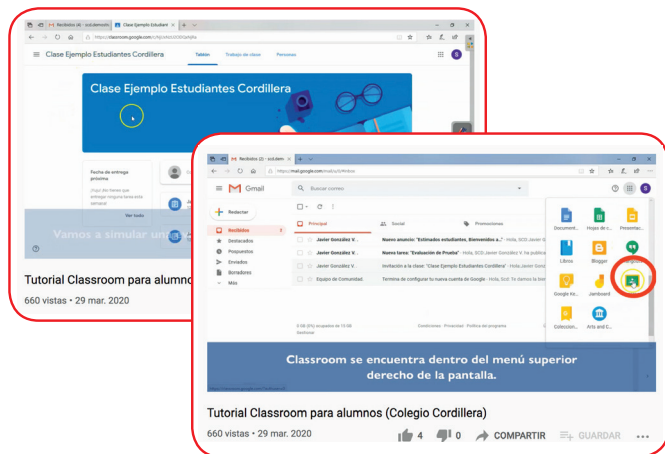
Recibidos (4) - scd.demoIn
Clase Ejemplo Estudiant
https://classroom.google.com/u/4/c/NDI0ODg
Clase Ejemplo Estudiantes Cordillera
Tablón
Trabajo de clase
Personas
S
Clase Ejemplo Estudiantes Cordillera
Fecha de entrega próxima
¡Yuju! (No tienes que entregar ninguna tarea esta semana)
Ver todo
Vamos a simular un
Tutorial Classroom para alumno
660 vistas • 29 mar. 2020

Recibidos (2) - scd.dem
https://mail.google.com/mail/u/4/#inbox
Gmail
Buscar correo
Redactar
Recibidos
Destacados
Pospuestos
Enviados
Borradores
Más
Principal
Social
Promociones
Javier González V.
Nuevo anuncio: "Estimados estudiantes, Bienvenidos a..." - Hola, SCD Javier G
Javier González V.
Nueva tarea: "Evaluación de Prueba" - Hola, SCD Javier González V. ha public
Javier González V.
Invitación a la clase "Clase Ejemplo Estudiantes Cordillera" - Hola, Javier Gonz
Equipo de Comunidad
Termina de configurar tu nueva cuenta de Google - Hola, SCD: Te damos la bien
0 GB (0%) ocupados de 15 GB
Gestionar
Condiciones · Privacidad · Política del programa
Document...
Hojas de c...
Presentac...
Libros
Blogger
Google Ke...
Jamboard
Coleccion...
Arts and C...
Classroom se encuentra dentro del menú superior derecho de la pantalla.
Tutorial Classroom para alumnos (Colegio Cordillera)
660 vistas • 29 mar. 2020
4
0
COMPARTIR
GUARDAR